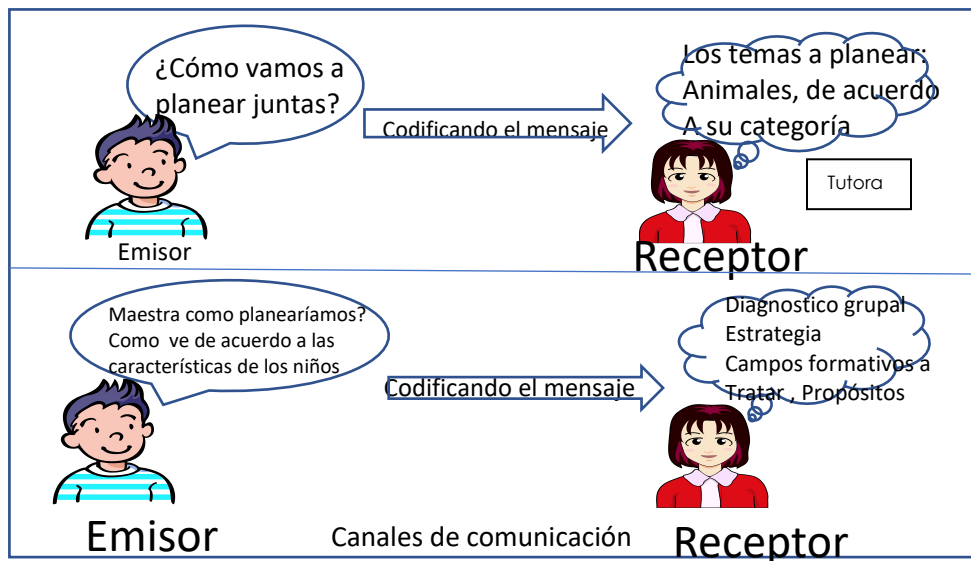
¿Cómo vamos a planear juntas?

Codificando el mensaje

Los temas a planear: Animales, de acuerdo A su categoría

Tutora

Emisor

Receptor

Maestra como planearíamos? Como ve de acuerdo a las características de los niños

Codificando el mensaje

Diagnostico grupal
Estrategia
Campos formativos a Tratar , Propósitos

Emisor

Canales de comunicación

Receptor